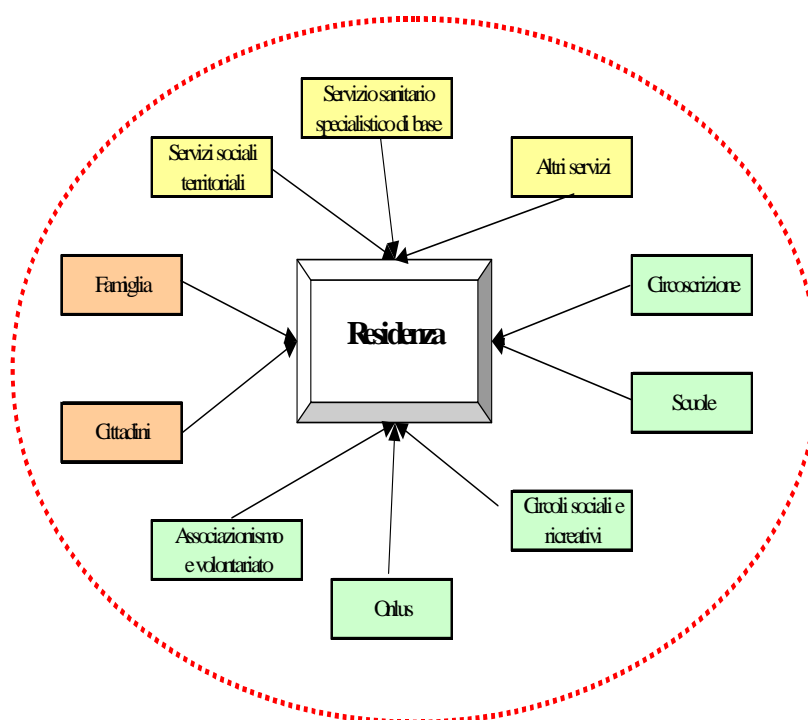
Servizio sanitario specialistico di base

Servizi sociali territoriali

Altri servizi

Famiglia

Residenza

Circoscrizione

Cittadini

Scuole

Circoli sociali e ricreativi

Associazionismo e volontariato

Onlus